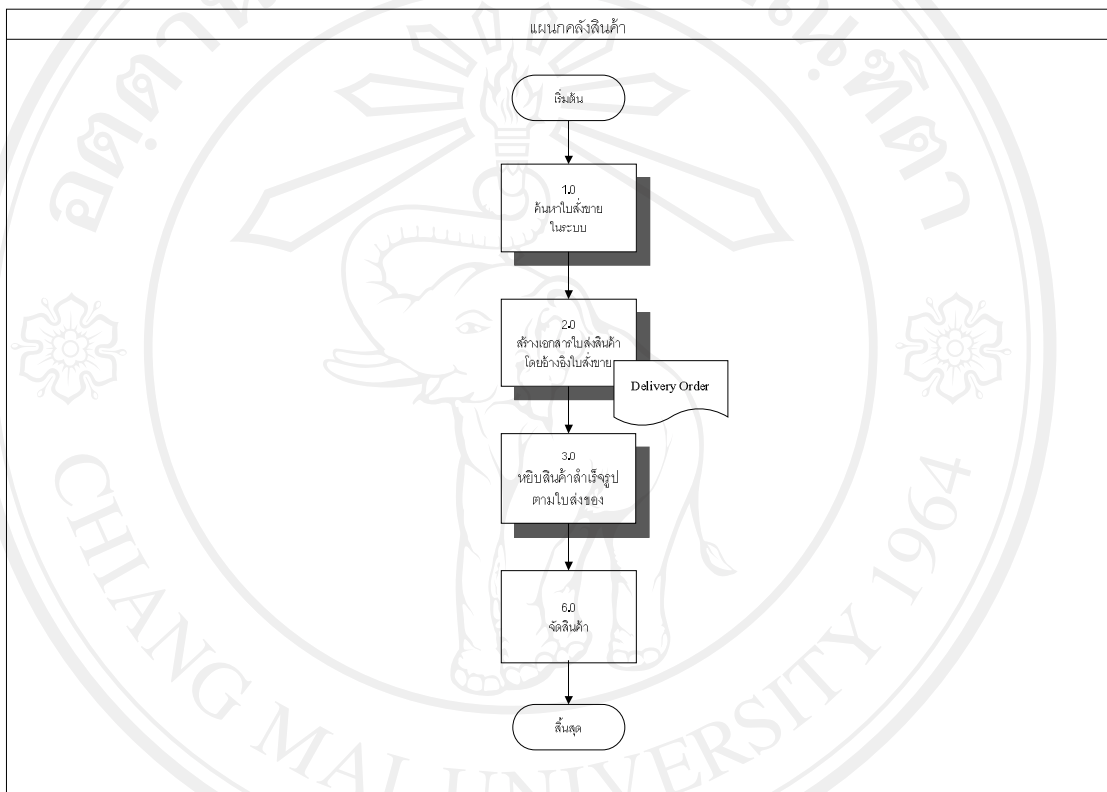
แผนกคลังสินค้า

เริ่มต้น

1.0
ค้นหาใบสั่งขาย
ในระบบ

2.0
สร้างเอกสารใบส่งสินค้า
โดยอ้างอิงใบสั่งขาย

Delivery Order

3.0
หยิบสินค้าสำเร็จรูป
ตามใบส่งของ

6.0
จัดสินค้า

สิ้นสุด

CHIANG MAI UNIVERSITY 1964